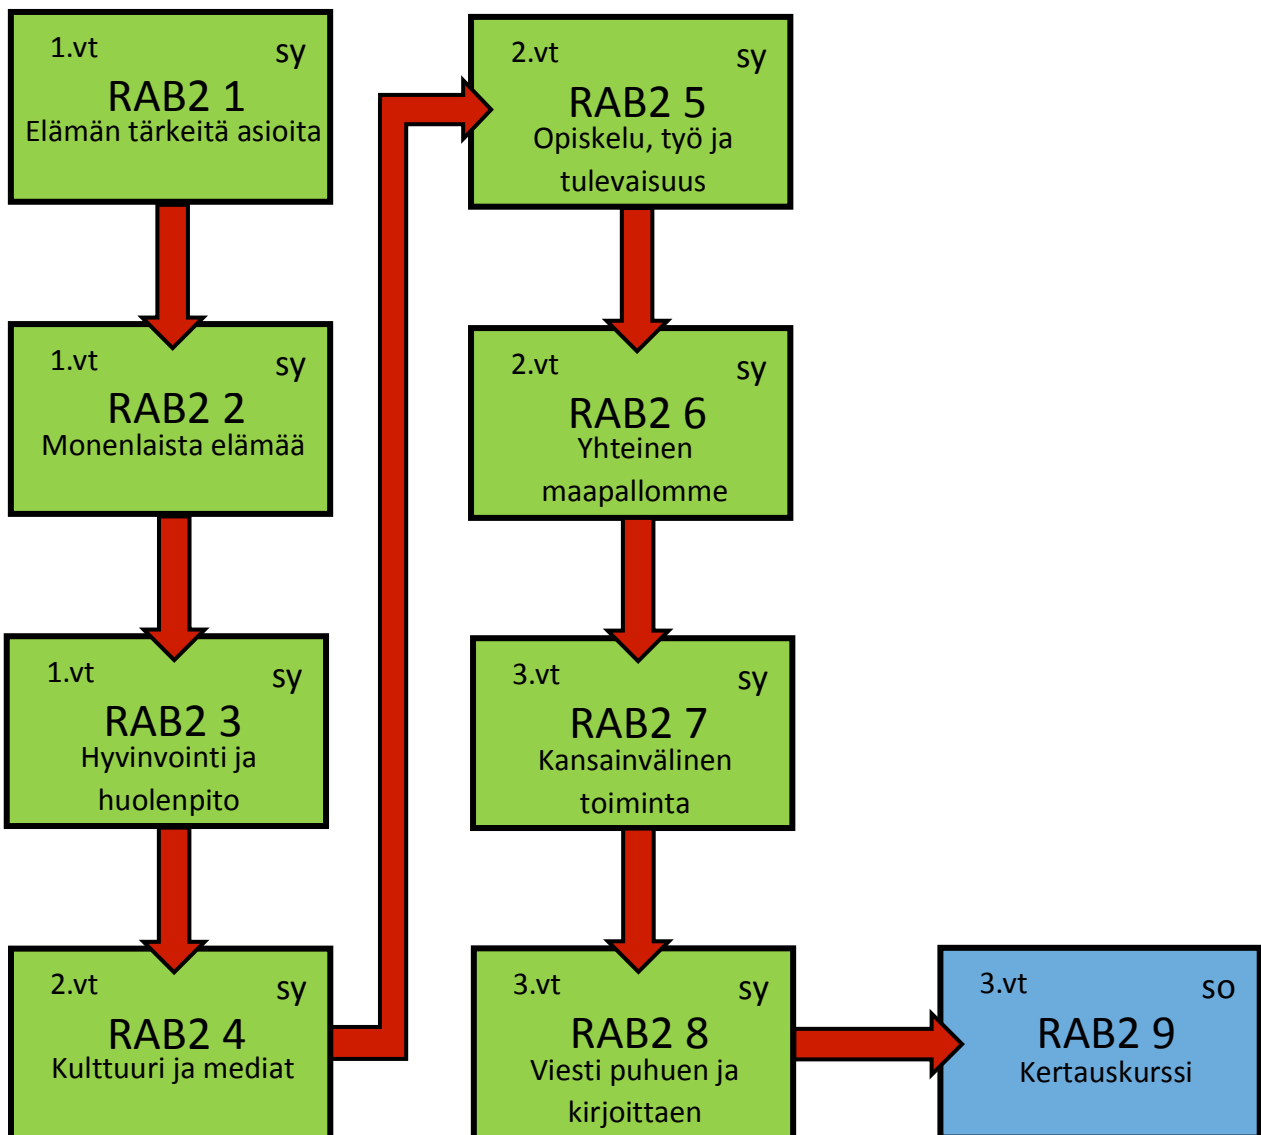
1.vt sy
RAB2 1
Elämän tärkeitä asioita

1.vt sy
RAB2 2
Monenlaista elämää

1.vt sy
RAB2 3
Hyvinvointi ja huolenpito

2.vt sy
RAB2 4
Kulttuuri ja mediat

2.vt sy
RAB2 5
Opiskelu, työ ja tulevaisuus

2.vt sy
RAB2 6
Yhteinen maapallomme

3.vt sy
RAB2 7
Kansainvälinen toiminta

3.vt sy
RAB2 8
Viesti puhuen ja kirjoittaen

3.vt so
RAB2 9
Kertauskurssi